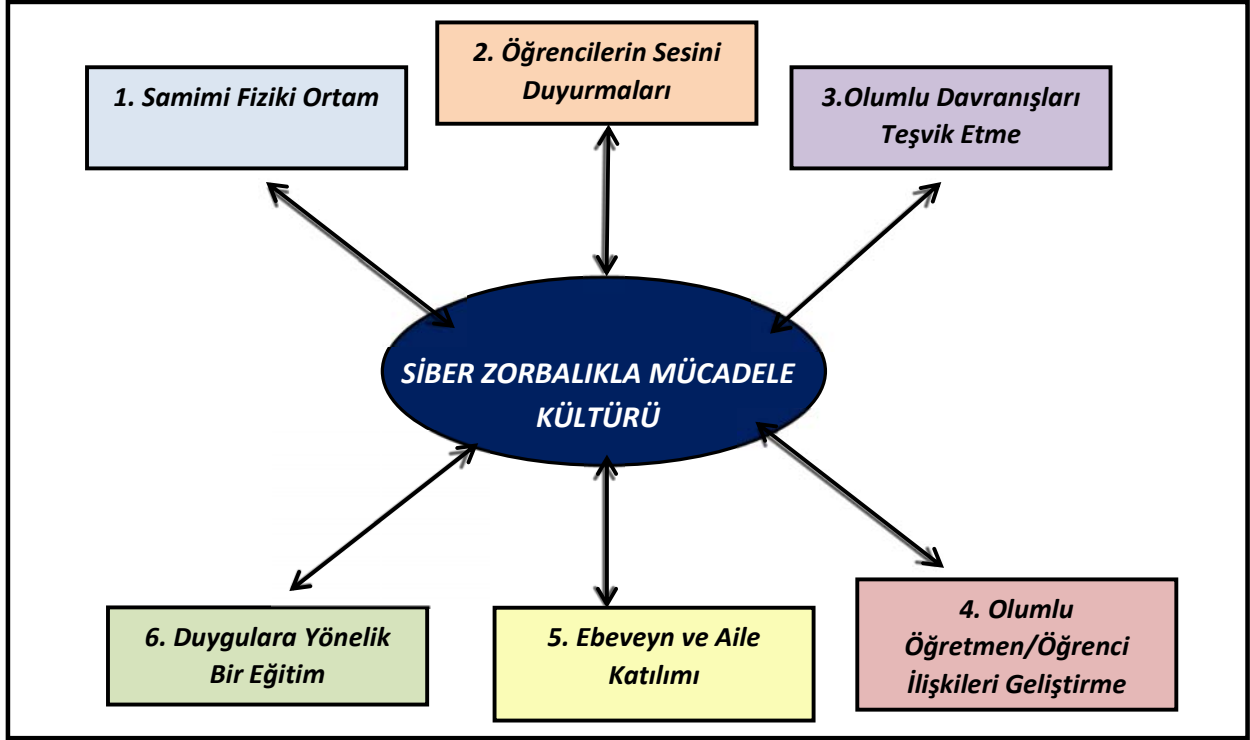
2. Öğrencilerin Sesini Duyurmaları

1. Samimi Fiziki Ortam

3.Olumlu Davranışları Teşvik Etme

SİBER ZORBALIKLA MÜCADELE KÜLTÜRÜ

6. Duygulara Yönelik Bir Eğitim

5. Ebeveyn ve Aile Katılımı

4. Olumlu Öğretmen/Öğrenci İlişkileri Geliştirme